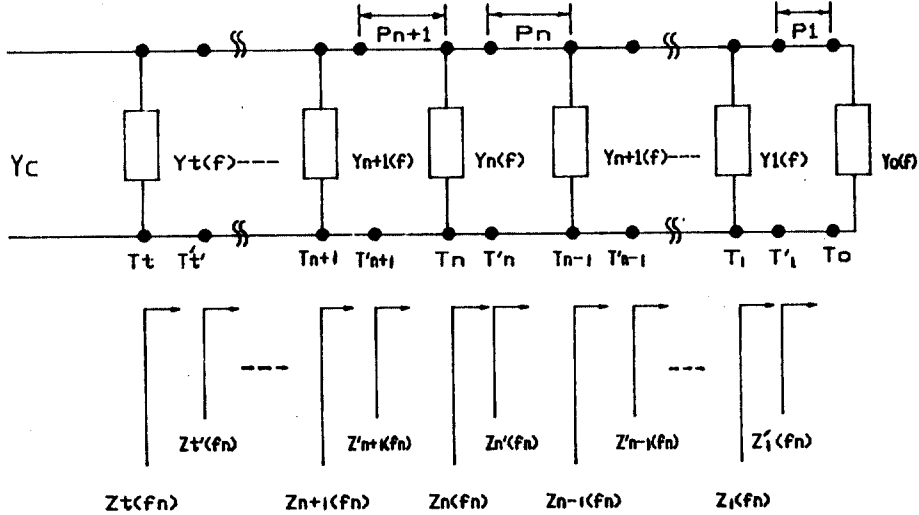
Pn+1
Pn
P1

Yc
Yt(f)---
Yn+1(f)
Yn(f)
Yn+1(f)---
Y1(f)
Yo(f)

Tt
Tt'
Tn+1
T'n+1
Tn
T'n
Tn-1
T'n-1
T1
T'1
To

---
---

Zt'(fn)
Z'n+1(fn)
Zn'(fn)
Z'n-1(fn)
Z'1(fn)

Zt(fn)
Zn+1(fn)
Zn(fn)
Zn-1(fn)
Z1(fn)